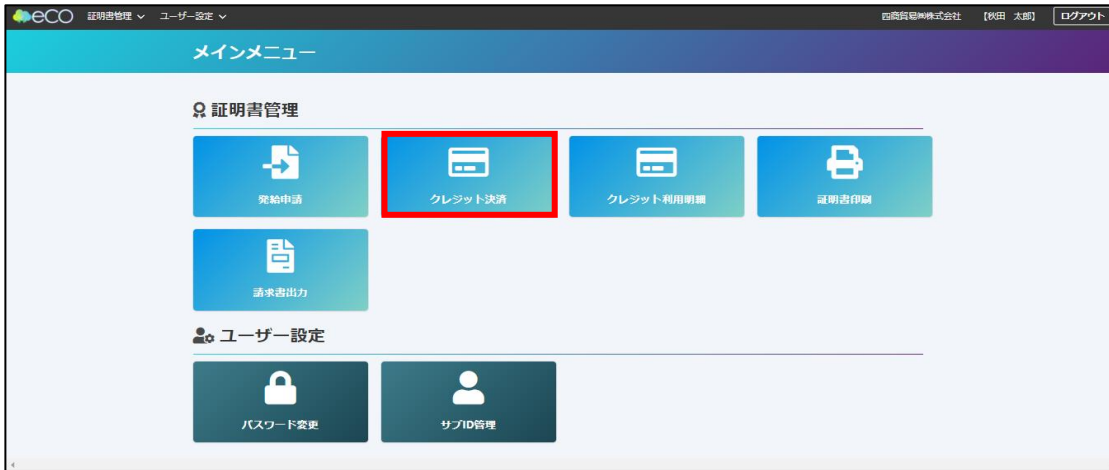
eCO 証明書管理 ∨ ユーザー設定 ∨

西商貿易株式会社 【秋田 太郎】 ログアウト

メインメニュー

証明書管理

発給申請

クレジット決済

クレジット利用明細

証明書印刷

請求書出力

ユーザー設定

パスワード変更

サブID管理